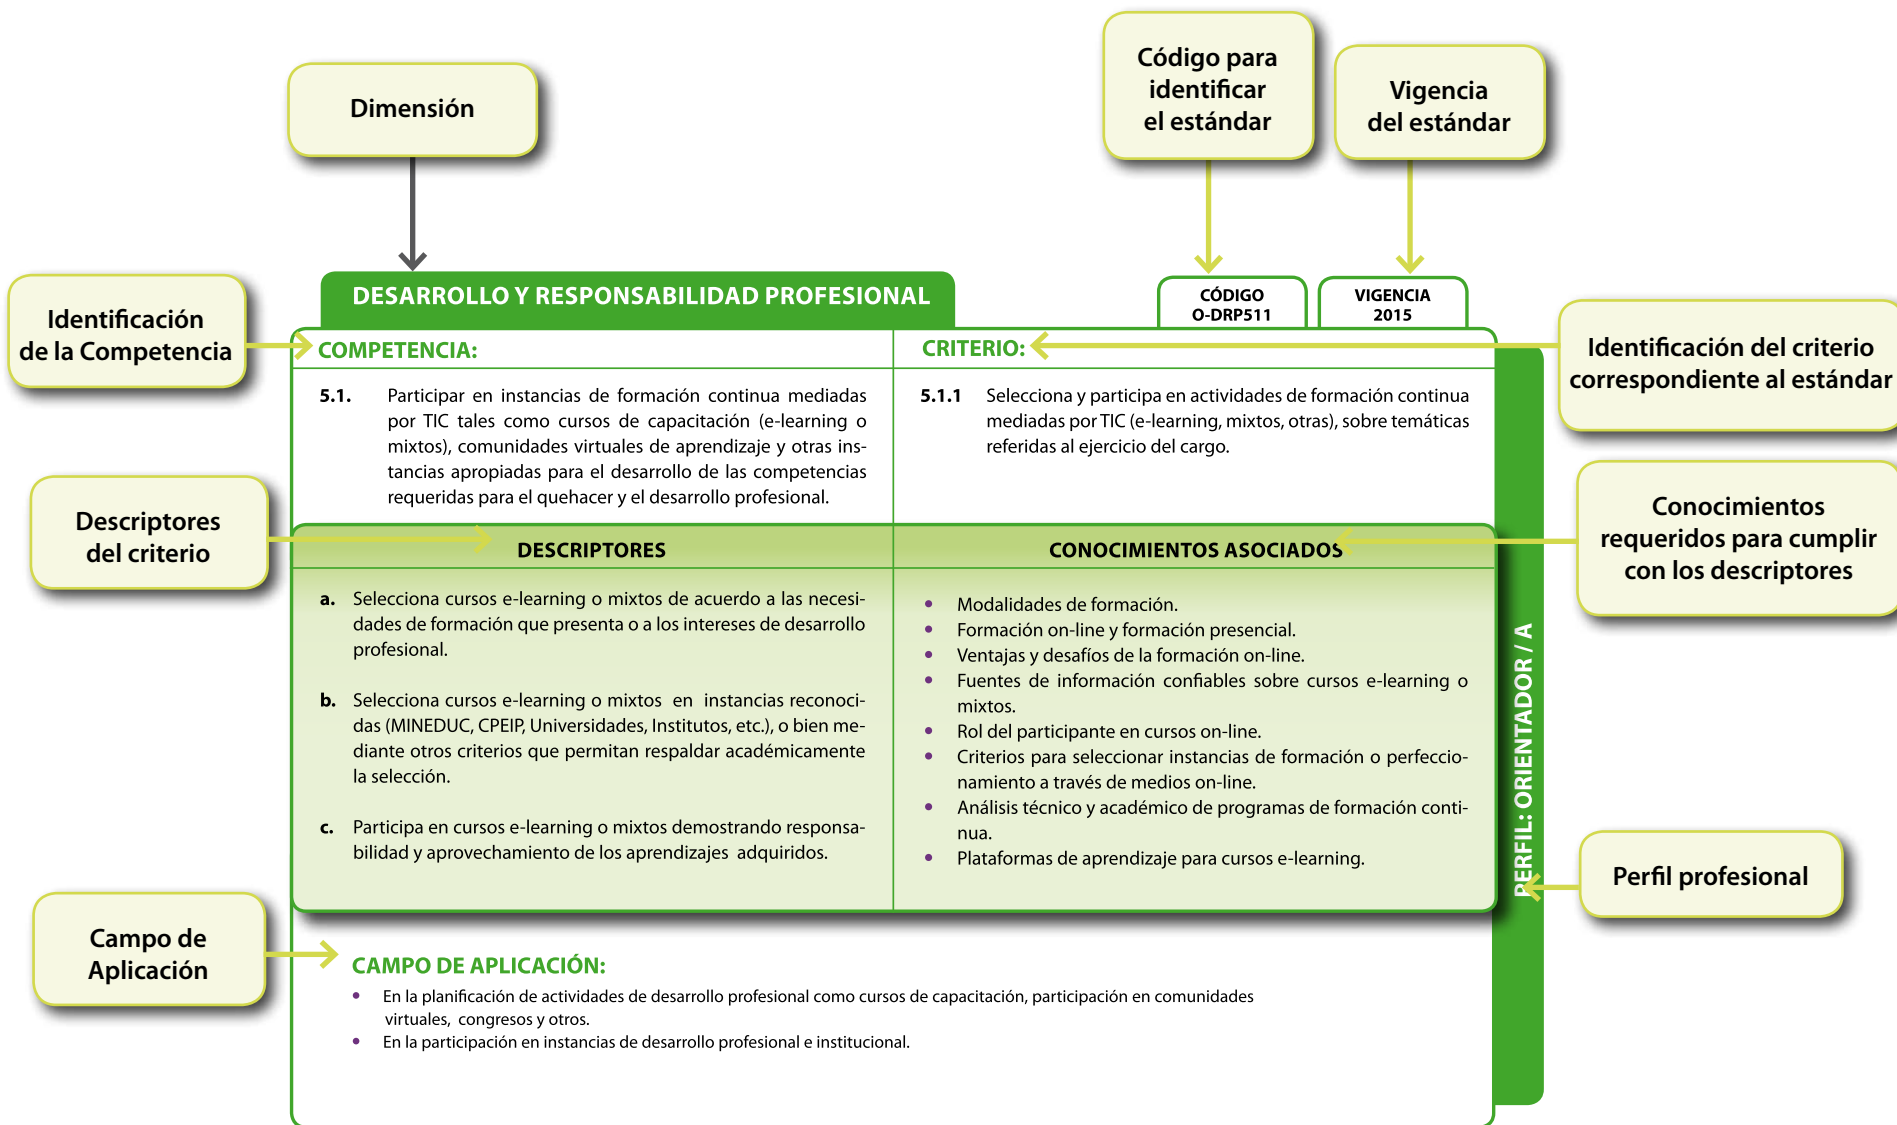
Dimensión

Código para identificar el estándar

Vigencia del estándar

Identificación de la Competencia

DESARROLLO Y RESPONSABILIDAD PROFESIONAL

CÓDIGO O-DRP511

VIGENCIA 2015

Identificación del criterio correspondiente al estándar

| COMPETENCIA: | CRITERIO: |
|---|---|
| **5.1.** Participar en instancias de formación continua mediadas por TIC tales como cursos de capacitación (e-learning o mixtos), comunidades virtuales de aprendizaje y otras instancias apropiadas para el desarrollo de las competencias requeridas para el quehacer y el desarrollo profesional. | **5.1.1** Selecciona y participa en actividades de formación continua mediadas por TIC (e-learning, mixtos, otras), sobre temáticas referidas al ejercicio del cargo. |

Descriptores del criterio

Conocimientos requeridos para cumplir con los descriptores

| DESCRIPTORES | CONOCIMIENTOS ASOCIADOS |
|---|---|
| **a.** Selecciona cursos e-learning o mixtos de acuerdo a las necesidades de formación que presenta o a los intereses de desarrollo profesional.<br><br>**b.** Selecciona cursos e-learning o mixtos en instancias reconocidas (MINEDUC, CPEIP, Universidades, Institutos, etc.), o bien mediante otros criterios que permitan respaldar académicamente la selección.<br><br>**c.** Participa en cursos e-learning o mixtos demostrando responsabilidad y aprovechamiento de los aprendizajes adquiridos. | • Modalidades de formación.<br>• Formación on-line y formación presencial.<br>• Ventajas y desafíos de la formación on-line.<br>• Fuentes de información confiables sobre cursos e-learning o mixtos.<br>• Rol del participante en cursos on-line.<br>• Criterios para seleccionar instancias de formación o perfeccionamiento a través de medios on-line.<br>• Análisis técnico y académico de programas de formación continua.<br>• Plataformas de aprendizaje para cursos e-learning. |

PERFIL: ORIENTADOR / A

Perfil profesional

Campo de Aplicación

CAMPO DE APLICACIÓN:
• En la planificación de actividades de desarrollo profesional como cursos de capacitación, participación en comunidades virtuales, congresos y otros.
• En la participación en instancias de desarrollo profesional e institucional.